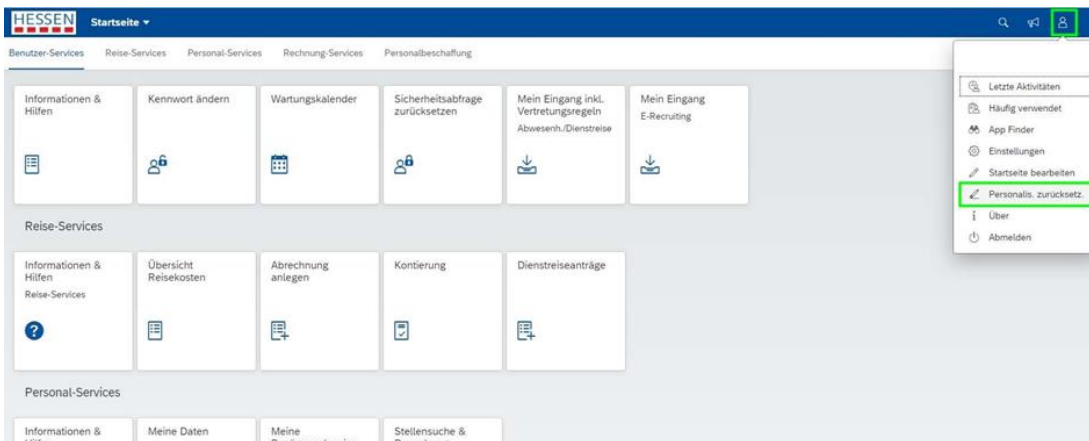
HESSEN Startseite ▾

Benutzer-Services Reise-Services Personal-Services Rechnung-Services Personalbeschaffung

Informationen & Hilfen

Kennwort ändern

Wartungskalender

Sicherheitsabfrage zurücksetzen

Mein Eingang inkl. Vertretungsregeln
Abwesenh./Dienstreise

Mein Eingang
E-Recruiting

Letzte Aktivitäten
Häufig verwendet
App Finder
Einstellungen
Startseite bearbeiten
Personalis. zurücksetz.
Über
Abmelden

Reise-Services

Informationen & Hilfen
Reise-Services

Übersicht Reisekosten

Abrechnung anlegen

Kontierung

Dienstreiseanträge

Personal-Services

Informationen & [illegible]

Meine Daten

Meine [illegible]

Stellensuche & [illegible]